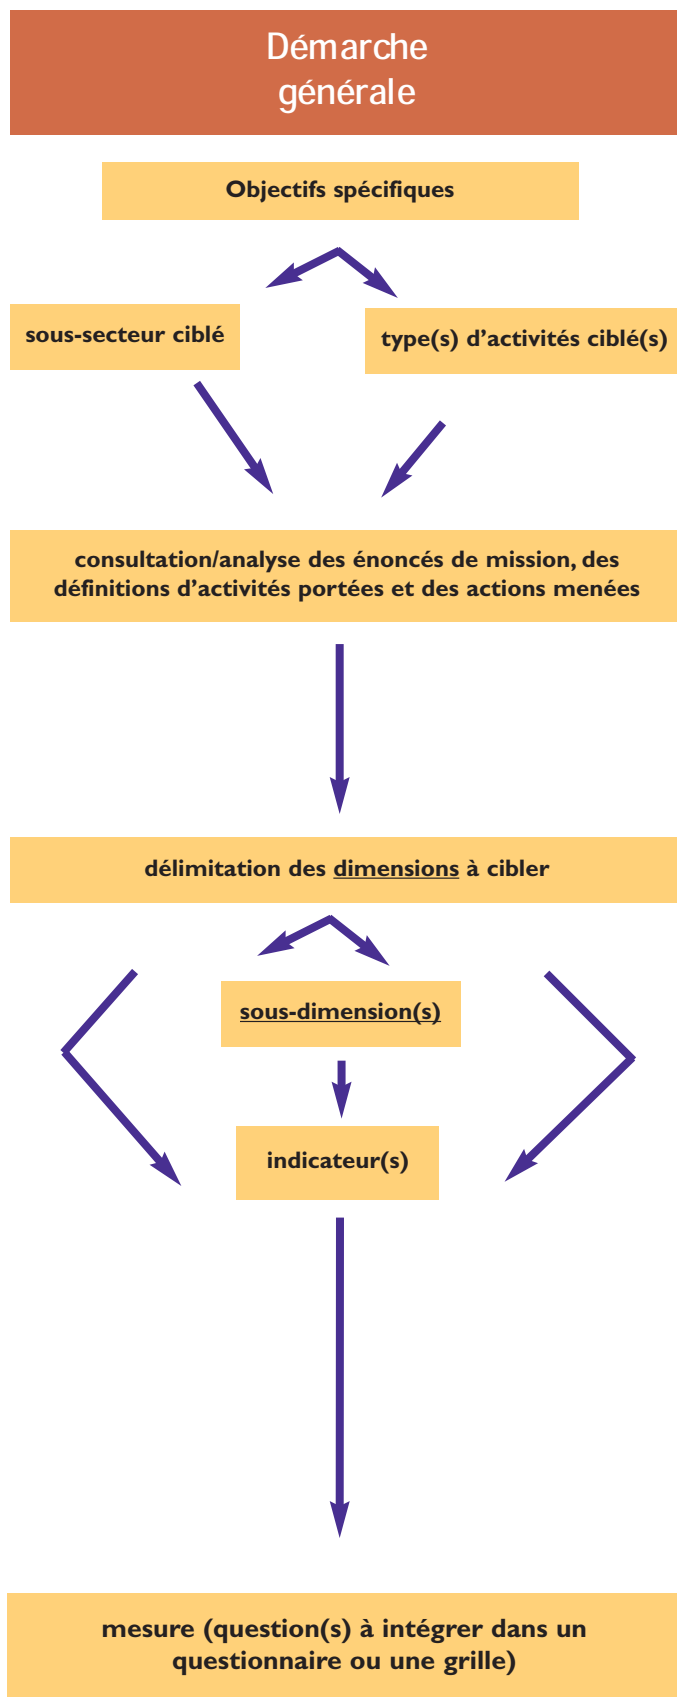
Démarche générale

Objectifs spécifiques

sous-secteur ciblé

type(s) d'activités ciblé(s)

consultation/analyse des énoncés de mission, des définitions d'activités portées et des actions menées

délimitation des dimensions à cibler

sous-dimension(s)

indicateur(s)

mesure (question(s) à intégrer dans un questionnaire ou une grille)